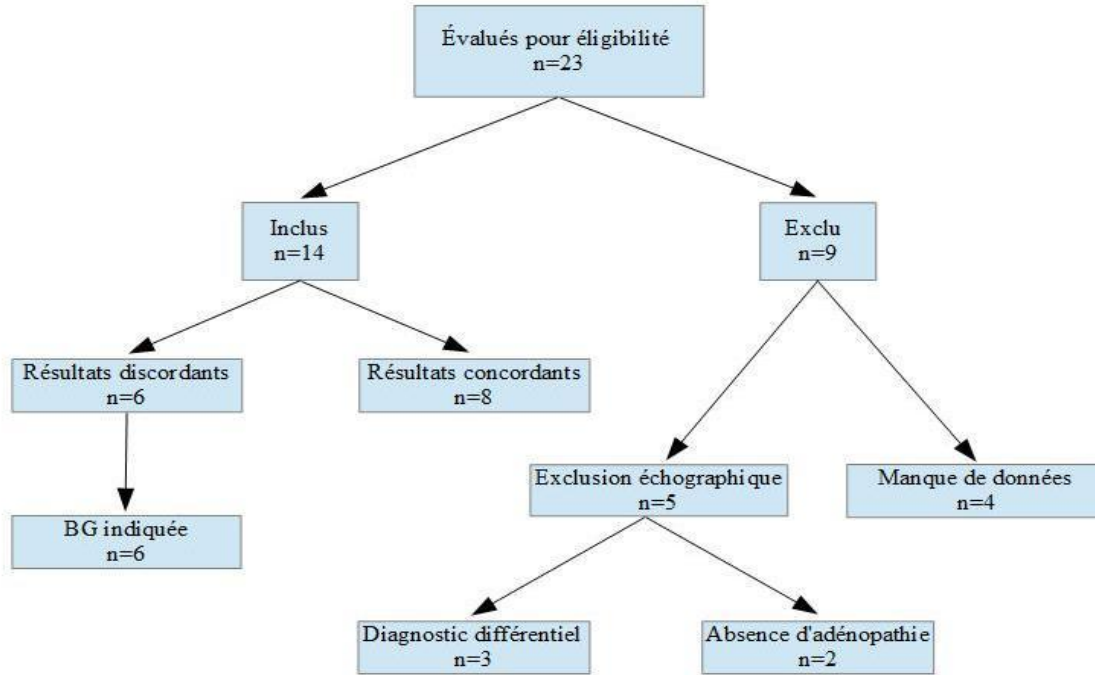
Évalués pour éligibilité
n=23

Inclus
n=14

Exclu
n=9

Résultats discordants
n=6

Résultats concordants
n=8

BG indiquée
n=6

Exclusion échographique
n=5

Manque de données
n=4

Diagnostic différentiel
n=3

Absence d'adénopathie
n=2